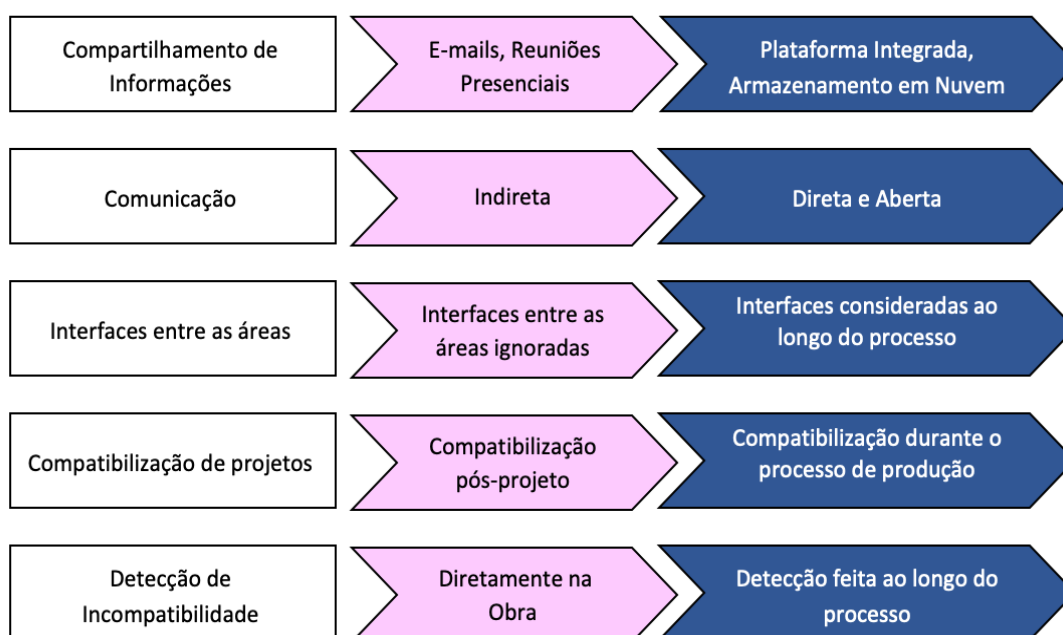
| | | |
|---|---|---|
| Compartilhamento de Informações | E-mails, Reuniões Presenciais | Plataforma Integrada, Armazenamento em Nuvem |
| Comunicação | Indireta | Direta e Aberta |
| Interfaces entre as áreas | Interfaces entre as áreas ignoradas | Interfaces consideradas ao longo do processo |
| Compatibilização de projetos | Compatibilização pós-projeto | Compatibilização durante o processo de produção |
| Detecção de Incompatibilidade | Diretamente na Obra | Detecção feita ao longo do processo |